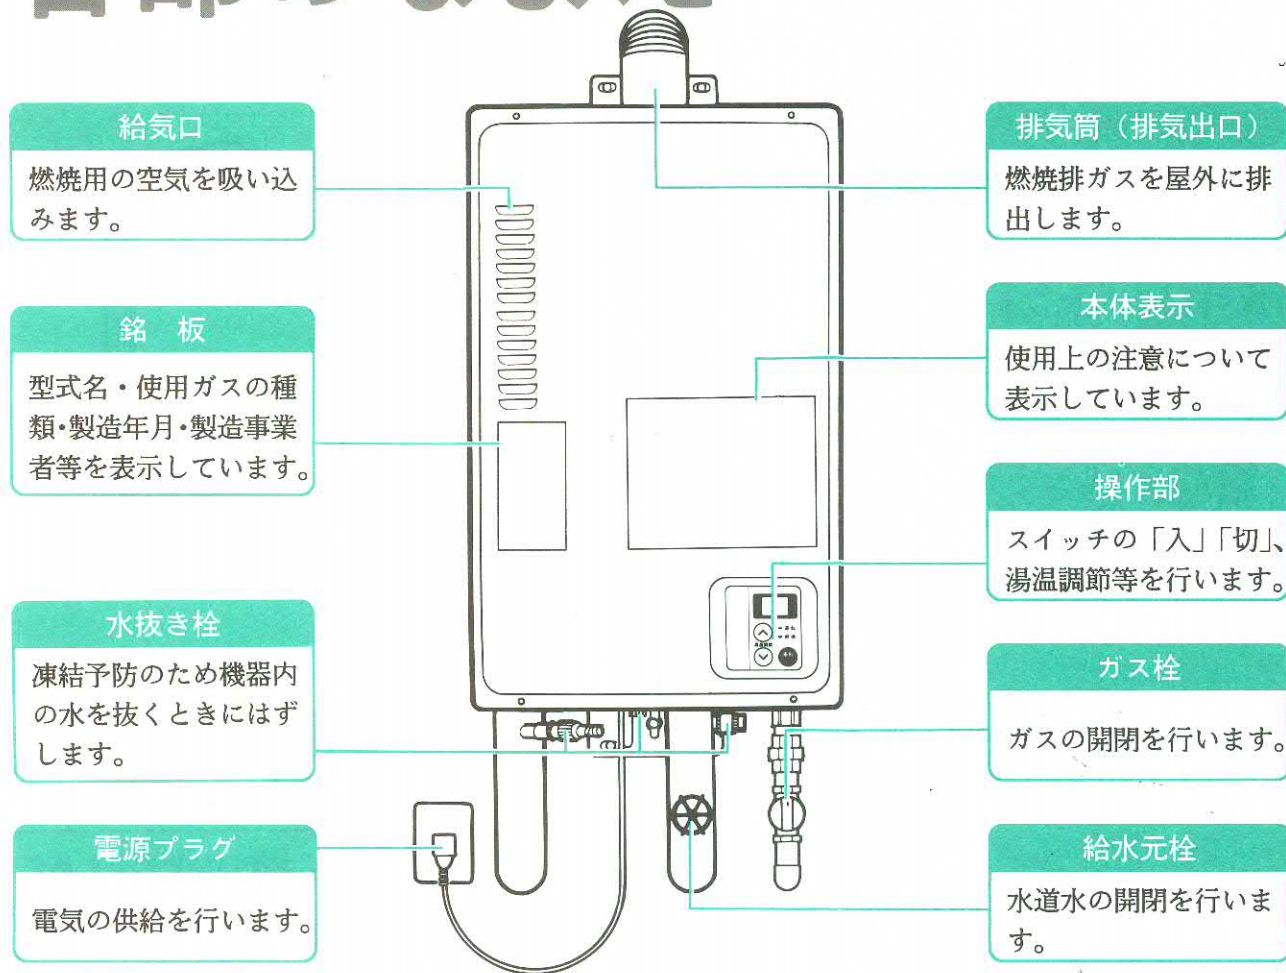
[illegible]

給気口

燃焼用の空気を吸い込みます。

銘　板

型式名・使用ガスの種類・製造年月・製造事業者等を表示しています。

水抜き栓

凍結予防のため機器内の水を抜くときにはずします。

電源プラグ

電気の供給を行います。

排気筒（排気出口）

燃焼排ガスを屋外に排出します。

本体表示

使用上の注意について表示しています。

操作部

スイッチの「入」「切」、湯温調節等を行います。

ガス栓

ガスの開閉を行います。

給水元栓

水道水の開閉を行います。